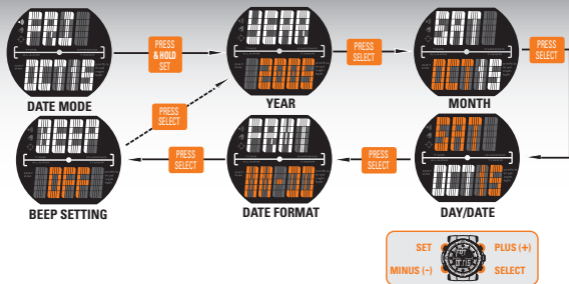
FRI
OCT 15
DATE MODE

PRESS & HOLD SET

YEAR
2009
YEAR

PRESS SELECT

SAT
OCT 15
MONTH

PRESS SELECT

PRESS SELECT

BEEP
OFF
BEEP SETTING

PRESS SELECT

FRMT
MM-DD
DATE FORMAT

PRESS SELECT

SAT
OCT 16
DAY/DATE

SET
MINUS (–)
PLUS (+)
SELECT